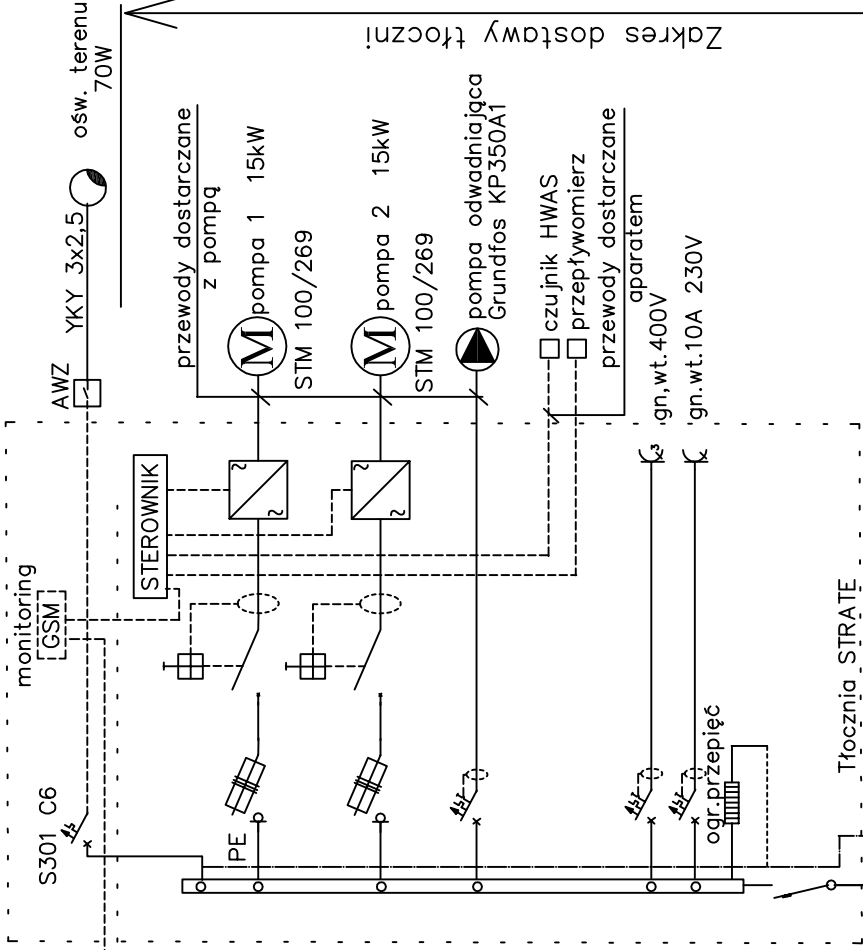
Zakres dostawy tłoczni

ośw. terenu 70W

YKY 3x2,5

AWZ

przewody dostarczane z pompą

pompa 1 15kW STM 100/269

pompa 2 15kW STM 100/269

pompa odwadniająca Grundfos KP350A1

czujnik HWAS

przepływomierz

przewody dostarczane aparatem

gn.wt.400V

gn.wt.10A 230V

STEROWNIK

monitoring GSM

S301 C6

PE

ogr.przepięć

Tłocznia STRATE